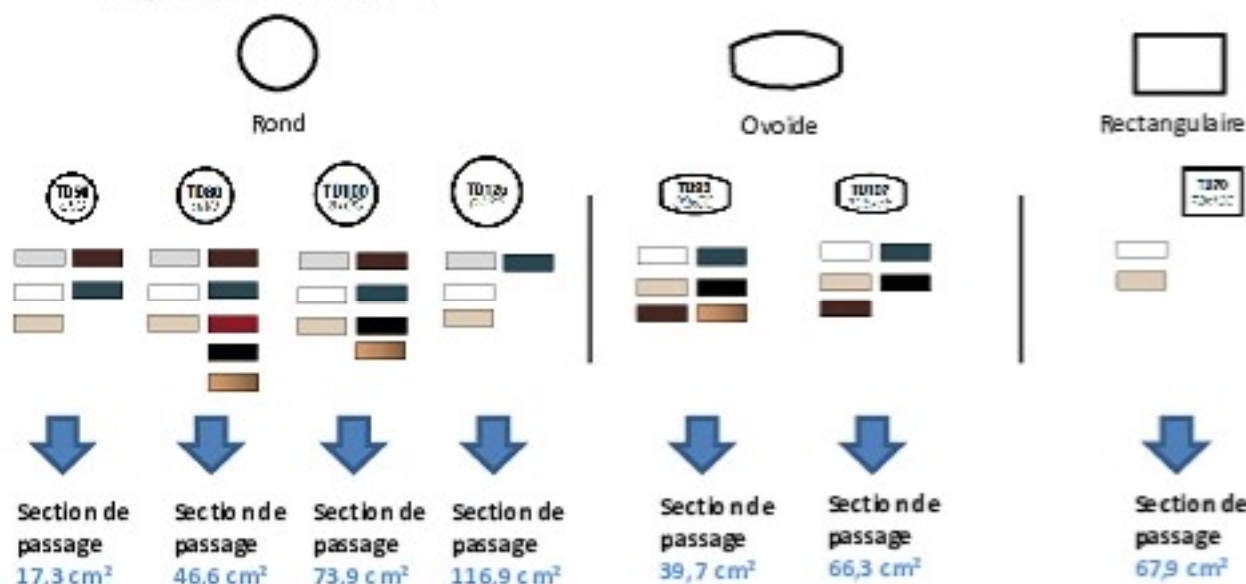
Rond

Ovoide

Rectangulaire

TD50

TD80

TU100

TD120

TD93

TU107

TD70

Section de passage 17.3 cm²

Section de passage 46.6 cm²

Section de passage 73.9 cm²

Section de passage 116.9 cm²

Section de passage 39,7 cm²

Section de passage 66,3 cm²

Section de passage 67,9 cm²